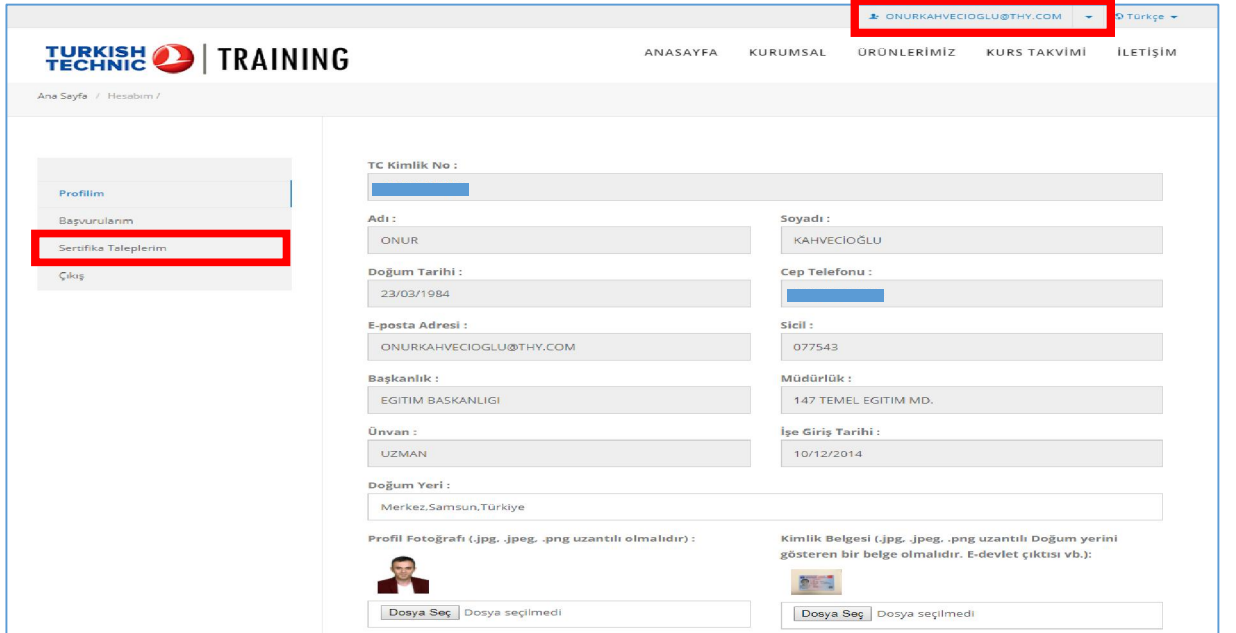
ONURKAHVECIOGLU@THY.COM
Türkçe

TURKISH TECHNIC | TRAINING

ANASAYFA KURUMSAL ÜRÜNLERİMİZ KURS TAKVİMİ İLETİŞİM

Ana Sayfa / Hesabım /

Profilim
Başvurularım
Sertifika Taleplerim
Çıkış

TC Kimlik No :

Adı :
ONUR

Soyadı :
KAHVECİOĞLU

Doğum Tarihi :
23/03/1984

Cep Telefonu :

E-posta Adresi :
ONURKAHVECIOGLU@THY.COM

Sicil :
077543

Başkanlık :
EGITIM BASKANLIGI

Müdürlük :
147 TEMEL EGITIM MD.

Ünvan :
UZMAN

İşe Giriş Tarihi :
10/12/2014

Doğum Yeri :
Merkez,Samsun,Türkiye

Profil Fotoğrafı (.jpg, .jpeg, .png uzantılı olmalıdır) :

Kimlik Belgesi (.jpg, .jpeg, .png uzantılı Doğum yerini gösteren bir belge olmalıdır. E-devlet çıktısı vb.):

Dosya Seç Dosya seçilmedi

Dosya Seç Dosya seçilmedi